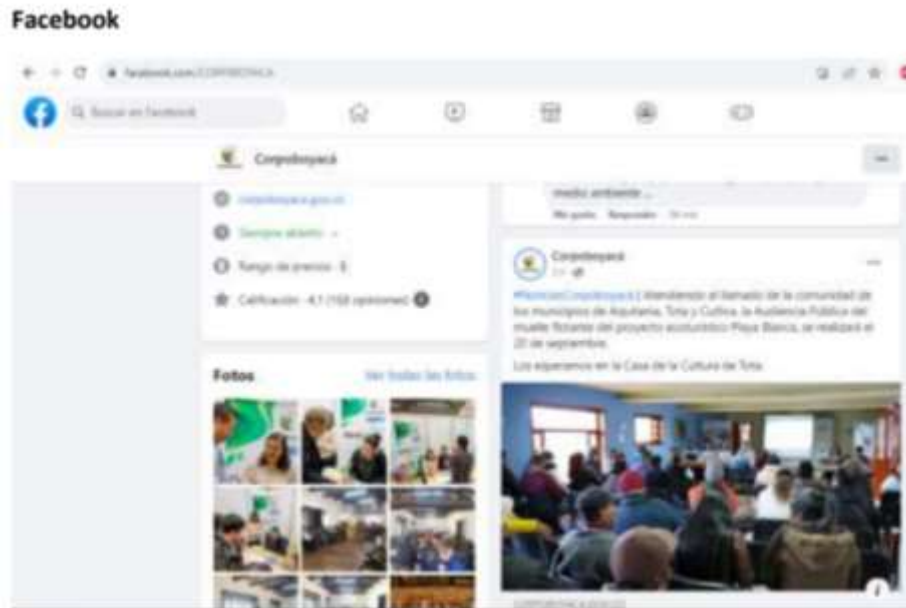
Facebook

facebook.com/CORPOBOYACA

Buscar en Facebook

Corpoboyacá

corpoboyaca.gov.co

Siempre abierto

Rango de precios · $

Calificación · 4,1 (168 opiniones)

Fotos

Ver todas las fotos

medio ambiente ...

Me gusta Responder

Corpoboyacá

#NoticiasCorpoboyacá | Atendiendo el llamado de la comunidad de los municipios de Aquitania, Tota y Cuítiva, la Audiencia Pública del muelle flotante del proyecto ecoturístico Playa Blanca, se realizará el 20 de septiembre.

Los esperamos en la Casa de la Cultura de Tota